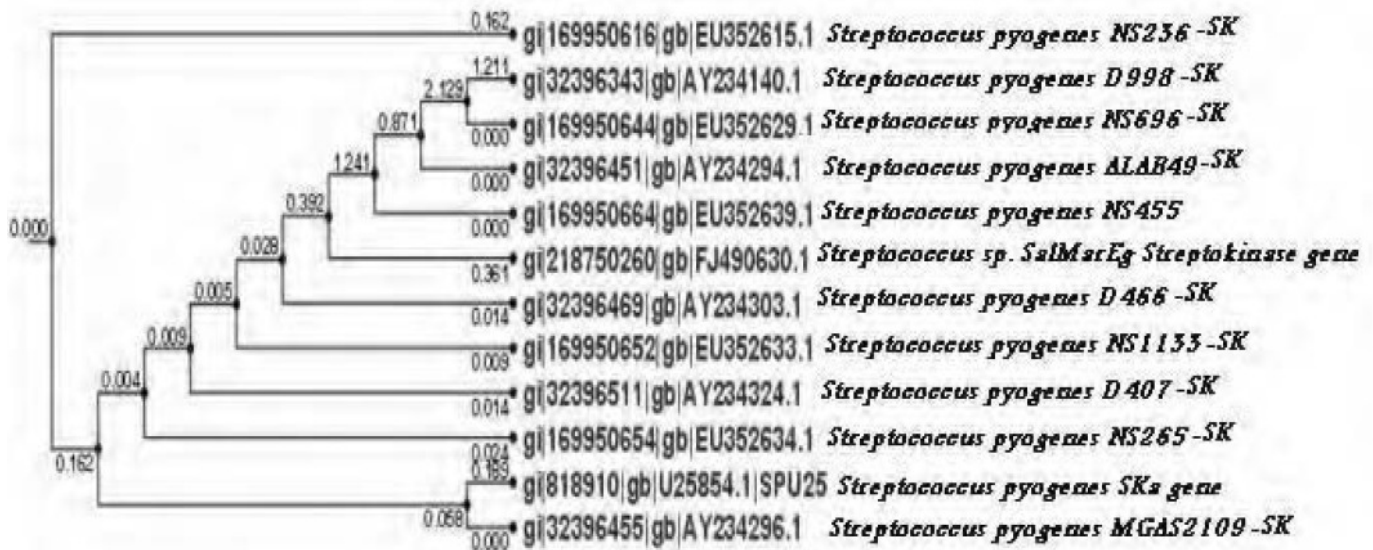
0.162 gi|169950616|gb|EU352615.1 Streptococcus pyogenes NS236 -SK
1.211 gi|32396343|gb|AY234140.1 Streptococcus pyogenes D998 -SK
2.129
0.000 gi|169950644|gb|EU352629.1 Streptococcus pyogenes NS696 -SK
0.871
0.000 gi|32396451|gb|AY234294.1 Streptococcus pyogenes ALAB49 -SK
1.241
0.000 gi|169950664|gb|EU352639.1 Streptococcus pyogenes NS455
0.392
0.000
0.028
0.361 gi|218750260|gb|FJ490630.1 Streptococcus sp. SalMarEg Streptokinase gene
0.005
0.014 gi|32396469|gb|AY234303.1 Streptococcus pyogenes D466 -SK
0.009
0.009 gi|169950652|gb|EU352633.1 Streptococcus pyogenes NS1133 -SK
0.004
0.014 gi|32396511|gb|AY234324.1 Streptococcus pyogenes D407 -SK
0.024 gi|169950654|gb|EU352634.1 Streptococcus pyogenes NS265 -SK
0.162
0.189 gi|818910|gb|U25854.1|SPU25 Streptococcus pyogenes SKa gene
0.058
0.000 gi|32396455|gb|AY234296.1 Streptococcus pyogenes MGAS2109 -SK